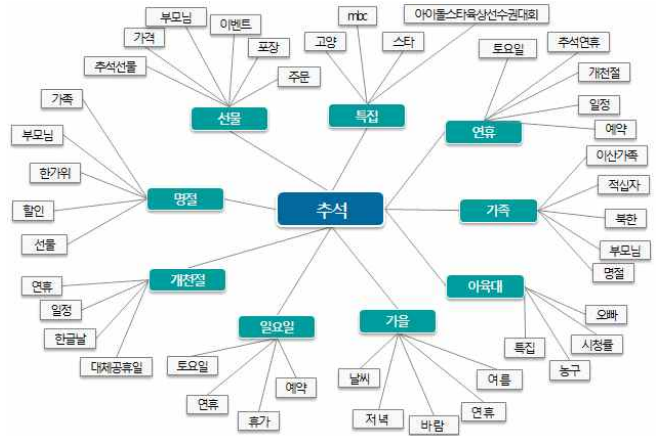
추석

선물
부모님
이벤트
가격
포장
추석선물
주문

특집
mbc
아이돌스타육상선수권대회
고양
스타

연휴
토요일
추석연휴
개천절
일정
예약

명절
가족
부모님
한가위
할인
선물

가족
이산가족
적십자
북한
부모님
명절

개천절
연휴
일정
한글날
대체공휴일

아육대
오빠
시청률
특집
농구

일요일
토요일
연휴
휴가
예약

가을
날씨
저녁
바람
연휴
여름